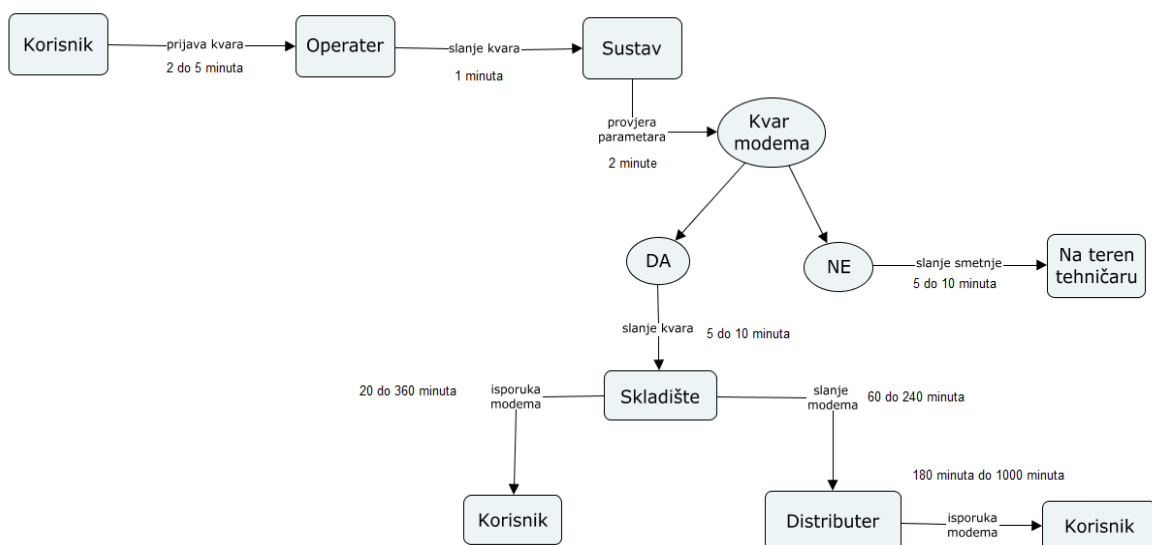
Korisnik
prijava kvara
2 do 5 minuta
Operater
slanje kvara
1 minuta
Sustav
provjera parametara
2 minute
Kvar modema
DA
NE
slanje smetnje
5 do 10 minuta
Na teren tehničaru
slanje kvara
5 do 10 minuta
Skladište
20 do 360 minuta
isporuka modema
slanje modema
60 do 240 minuta
180 minuta do 1000 minuta
Korisnik
Distributer
isporuka modema
Korisnik